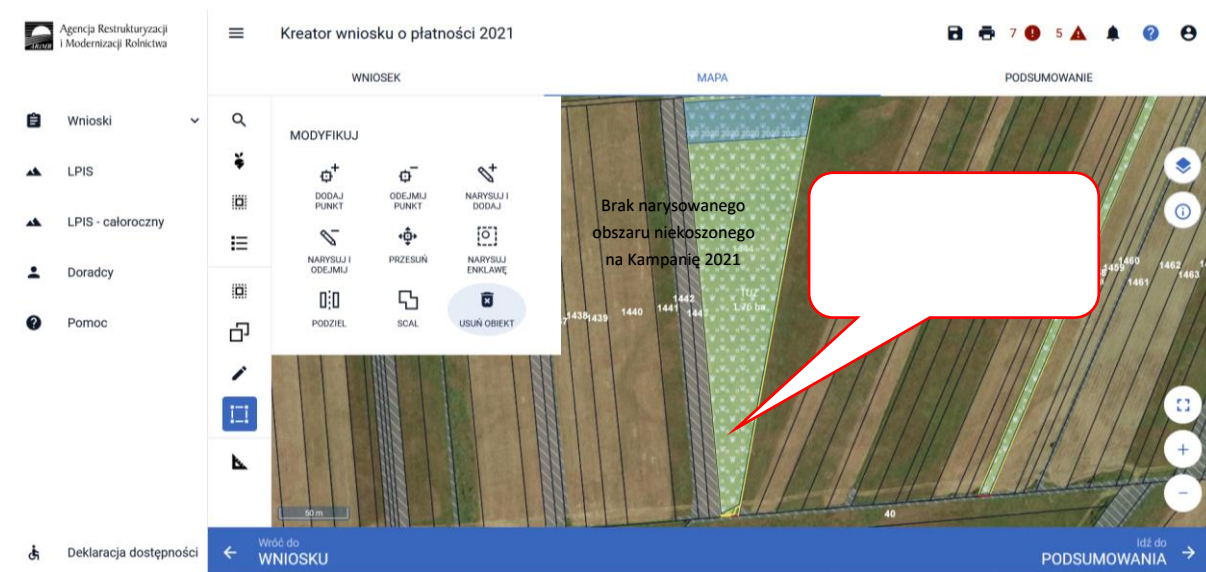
Agencja Restrukturyzacji i Modernizacji Rolnictwa

Kreator wniosku o płatności 2021

7 5

WNIOSEK MAPA PODSUMOWANIE

Wnioski

LPIS

LPIS - całoroczny

Doradcy

Pomoc

MODYFIKUJ

DODAJ PUNKT

ODEJMIJ PUNKT

NARYSUJ I DODAJ

NARYSUJ I ODEJMIJ

PRZESUŃ

NARYSUJ ENKLAWĘ

PODZIEL

SCAL

USUŃ OBIEKT

Brak narysowanego obszaru niekoszonego na Kampanię 2021

1438 1439 1440 1441 1442 1447 1459 1460 1461 1462 1463 40

50 m

Deklaracja dostępności

Wróć do WNIOSKU

Idź do PODSUMOWANIA